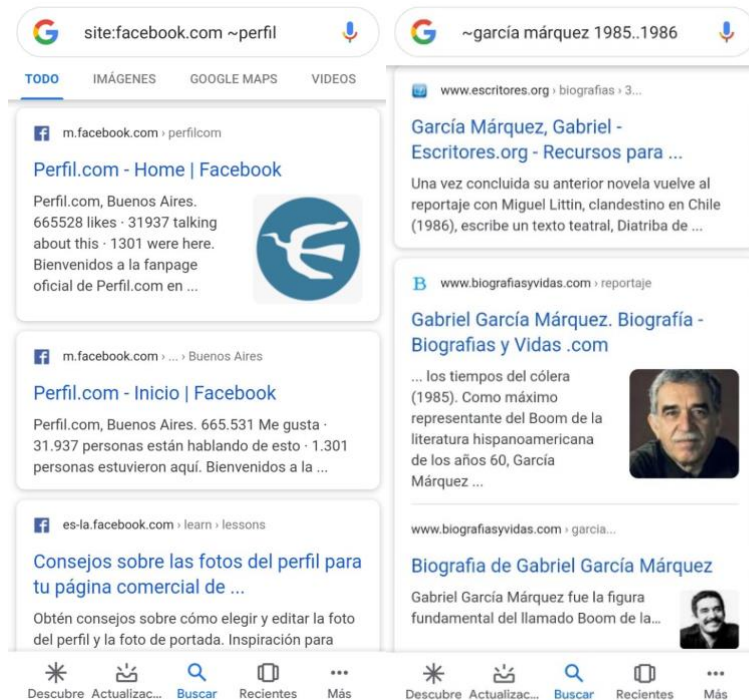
site:facebook.com ~perfil

TODO IMÁGENES GOOGLE MAPS VIDEOS

m.facebook.com › perfilcom

Perfil.com - Home | Facebook

Perfil.com, Buenos Aires. 665528 likes · 31937 talking about this · 1301 were here. Bienvenidos a la fanpage oficial de Perfil.com en ...

m.facebook.com › ... › Buenos Aires

Perfil.com - Inicio | Facebook

Perfil.com, Buenos Aires. 665.531 Me gusta · 31.937 personas están hablando de esto · 1.301 personas estuvieron aquí. Bienvenidos a la ...

es-la.facebook.com › learn › lessons

Consejos sobre las fotos del perfil para tu página comercial de ...

Obtén consejos sobre cómo elegir y editar la foto del perfil y la foto de portada. Inspiración para

Descubre Actualizac... Buscar Recientes Más

~garcía márquez 1985..1986

www.escritores.org › biografias › 3...

García Márquez, Gabriel - Escritores.org - Recursos para ...

Una vez concluida su anterior novela vuelve al reportaje con Miguel Littin, clandestino en Chile (1986), escribe un texto teatral, Diatriba de ...

B www.biografiasyvidas.com › reportaje

Gabriel García Márquez. Biografía - Biografias y Vidas .com

... los tiempos del cólera (1985). Como máximo representante del Boom de la literatura hispanoamericana de los años 60, García Márquez ...

www.biografiasyvidas.com › garcia...

Biografia de Gabriel García Márquez

Gabriel García Márquez fue la figura fundamental del llamado Boom de la...

Descubre Actualizac... Buscar Recientes Más